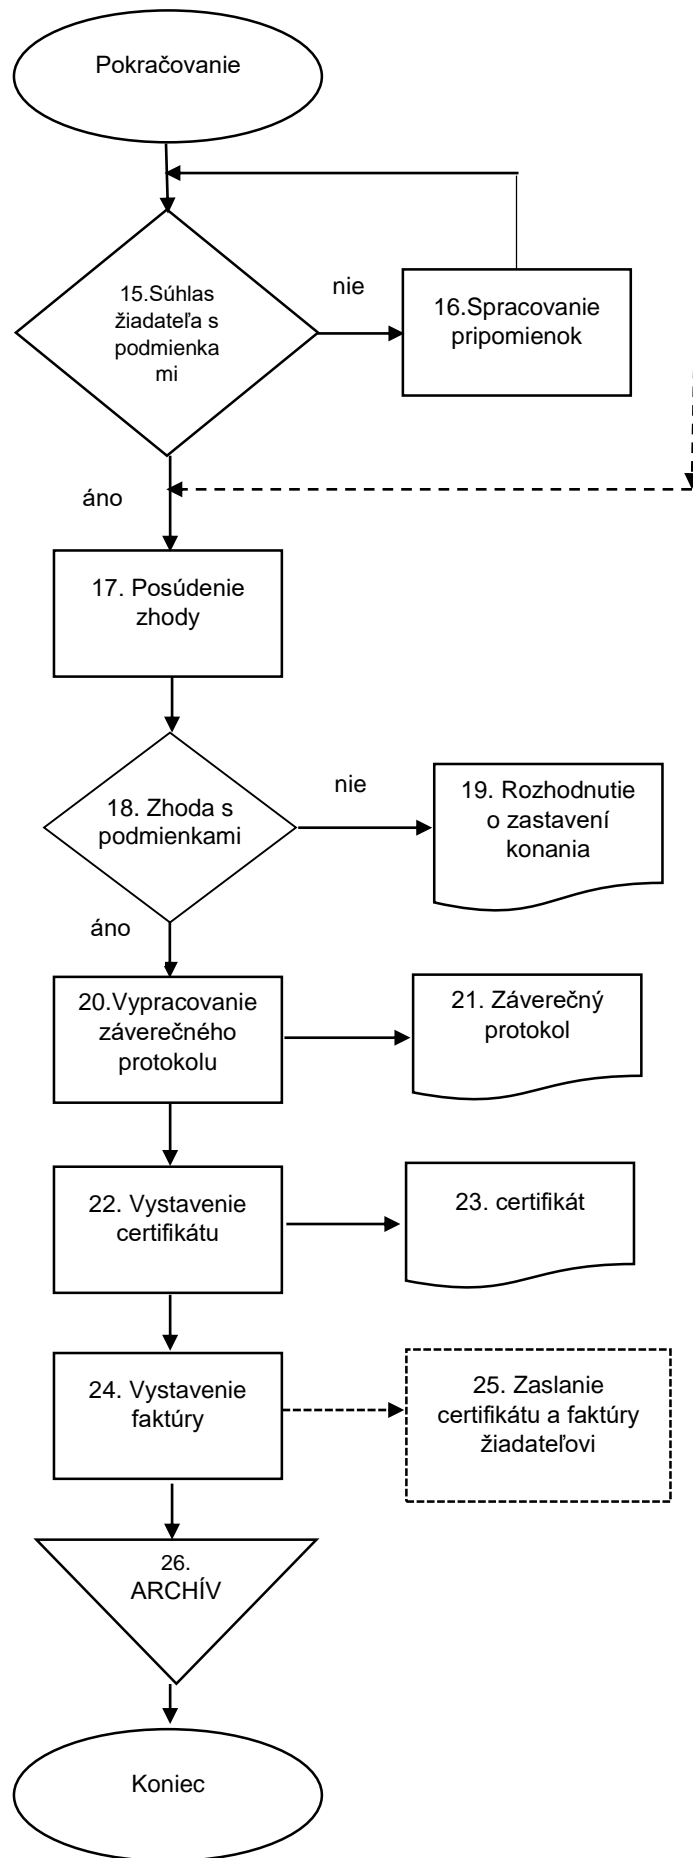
Pokračovanie

15.Súhlas žiadateľa s podmienkami

nie

16.Spracovanie pripomienok

áno

17. Posúdenie zhody

18. Zhoda s podmienkami

nie

19. Rozhodnutie o zastavení konania

áno

20.Vypracovanie záverečného protokolu

21. Záverečný protokol

22. Vystavenie certifikátu

23. certifikát

24. Vystavenie faktúry

25. Zaslanie certifikátu a faktúry žiadateľovi

26. ARCHÍV

Koniec